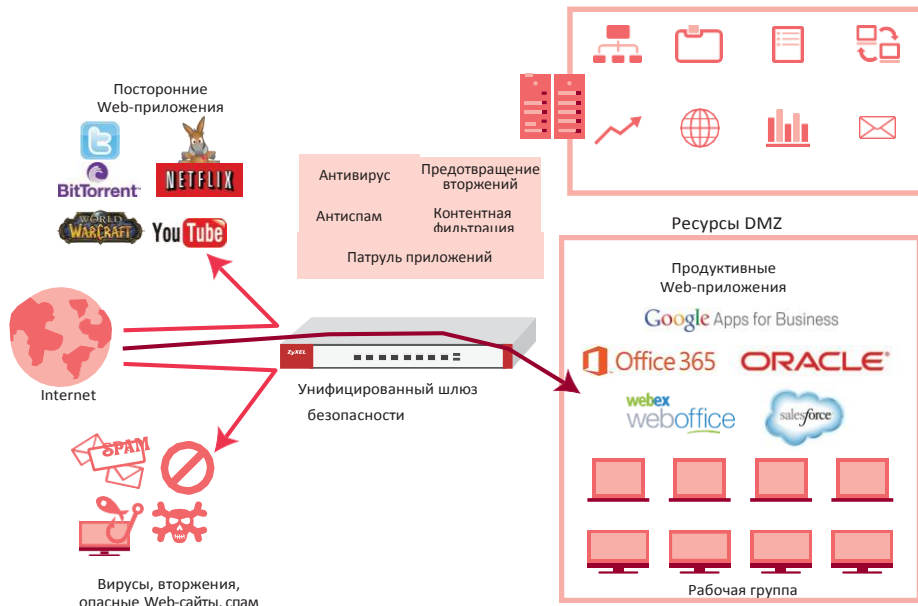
Посторонние Web-приложения

BitTorrent
NETFLIX
WORLD WARCRAFT
YouTube

Антивирус
Предотвращение вторжений
Антиспам
Контентная фильтрация
Патруль приложений

Ресурсы DMZ

Продуктивные Web-приложения
Google Apps for Business
Office 365
ORACLE
webex weboffice
salesforce

Internet

ZyXEL
Унифицированный шлюз безопасности

SPAM

Рабочая группа

Вирусы, вторжения, опасные Web-сайты, спам